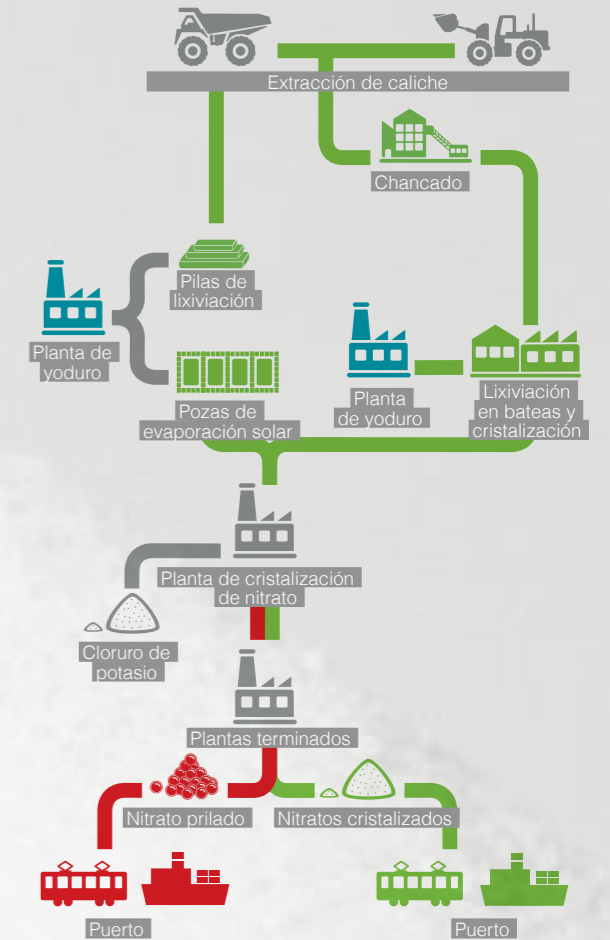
Extracción de caliche

Chancado

Pilas de lixiviación

Planta de yoduro

Pozas de evaporación solar

Planta de yoduro

Lixiviación en bateas y cristalización

Planta de cristalización de nitrato

Cloruro de potasio

Plantas terminados

Nitrato prilado

Nitratos cristalizados

Puerto

Puerto